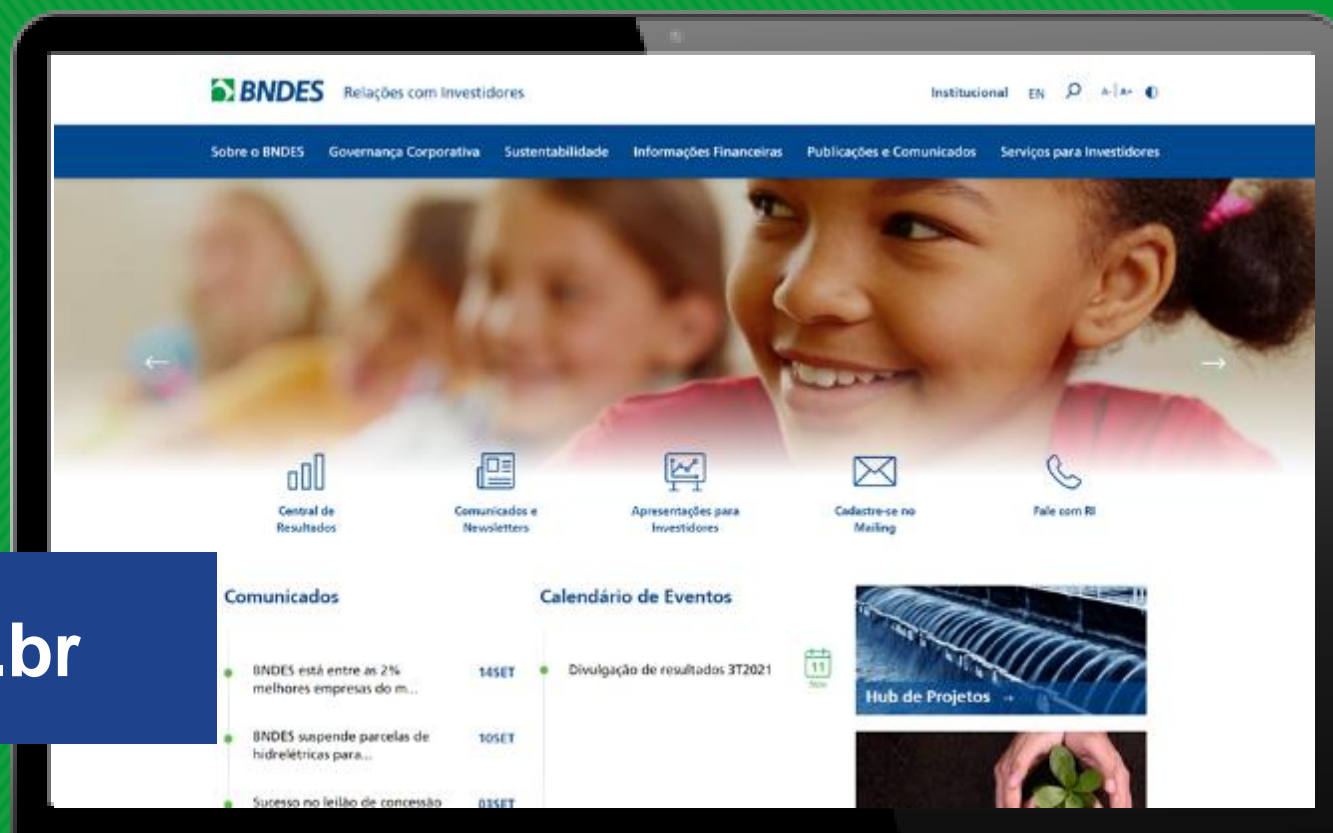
BNDES Relações com Investidores

Institucional EN A- | A+

Sobre o BNDES Governança Corporativa Sustentabilidade Informações Financeiras Publicações e Comunicados Serviços para Investidores

Central de Resultados

Comunicados e Newsletters

Apresentações para Investidores

Cadastre-se no Mailing

Fale com RI

.br

Comunicados

BNDES está entre as 2% melhores empresas do m... 14SET

BNDES suspende parcelas de hidrelétricas para... 10SET

Sucesso no leilão de concessão 03SET

Calendário de Eventos

Divulgação de resultados 3T2021 11 Nov

Hub de Projetos →